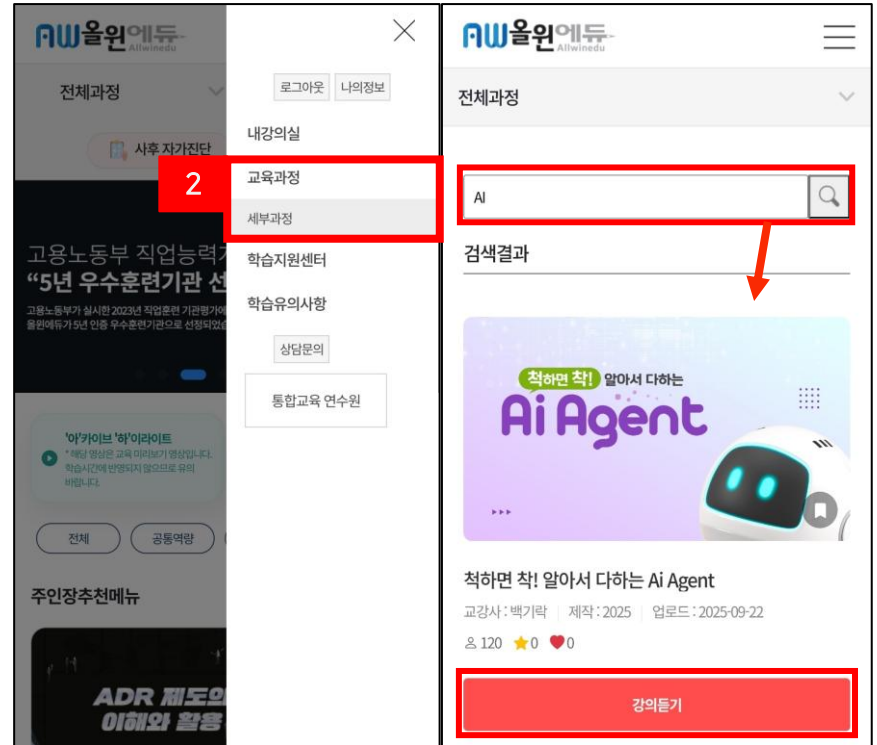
AW올윈에듀 Allwinedu

전체과정

사후 자가진단

고용노동부 직업능력
“5년 우수훈련기관 선

고용노동부가 실시한 2023년 직업훈련 기관평가에
올윈에듀가 5년 인증 우수훈련기관으로 선정되었

'아'카이브 '하'이라이트
* 해당 영상은 교육 미리보기 영상입니다. 학습시간에 반영되지 않으므로 유의 바랍니다.

전체
공통역량

주인장추천메뉴

ADR 제도의
이해와 활용

로그아웃
나의정보

내강의실

2

교육과정

세부과정

학습지원센터

학습유의사항

상담문의

통합교육 연수원

AW올윈에듀 Allwinedu

전체과정

AI

검색결과

척하면 착! 알아서 다하는
Ai Agent

척하면 착! 알아서 다하는 Ai Agent

교강사 : 백기락 | 제작 : 2025 | 업로드 : 2025-09-22

120 0 0

강의듣기